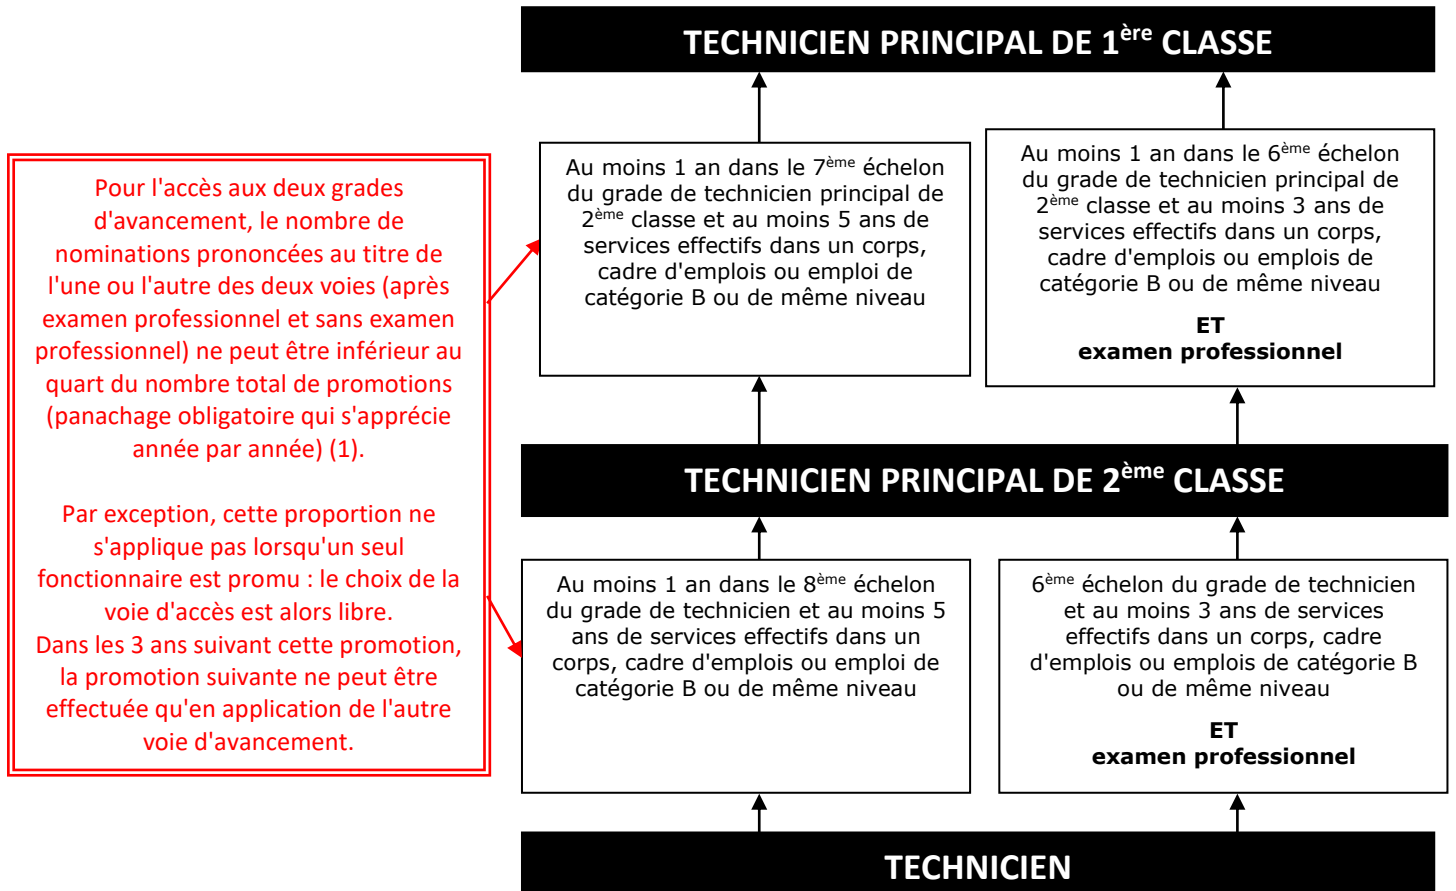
TECHNICIEN PRINCIPAL DE 1$^{ère}$ CLASSE

Pour l'accès aux deux grades d'avancement, le nombre de nominations prononcées au titre de l'une ou l'autre des deux voies (après examen professionnel et sans examen professionnel) ne peut être inférieur au quart du nombre total de promotions (panachage obligatoire qui s'apprécie année par année) (1).

Par exception, cette proportion ne s'applique pas lorsqu'un seul fonctionnaire est promu : le choix de la voie d'accès est alors libre.
Dans les 3 ans suivant cette promotion, la promotion suivante ne peut être effectuée qu'en application de l'autre voie d'avancement.

Au moins 1 an dans le 7$^{ème}$ échelon du grade de technicien principal de 2$^{ème}$ classe et au moins 5 ans de services effectifs dans un corps, cadre d'emplois ou emploi de catégorie B ou de même niveau

Au moins 1 an dans le 6$^{ème}$ échelon du grade de technicien principal de 2$^{ème}$ classe et au moins 3 ans de services effectifs dans un corps, cadre d'emplois ou emplois de catégorie B ou de même niveau

ET
examen professionnel

TECHNICIEN PRINCIPAL DE 2$^{ème}$ CLASSE

Au moins 1 an dans le 8$^{ème}$ échelon du grade de technicien et au moins 5 ans de services effectifs dans un corps, cadre d'emplois ou emploi de catégorie B ou de même niveau

6$^{ème}$ échelon du grade de technicien et au moins 3 ans de services effectifs dans un corps, cadre d'emplois ou emplois de catégorie B ou de même niveau

ET
examen professionnel

TECHNICIEN